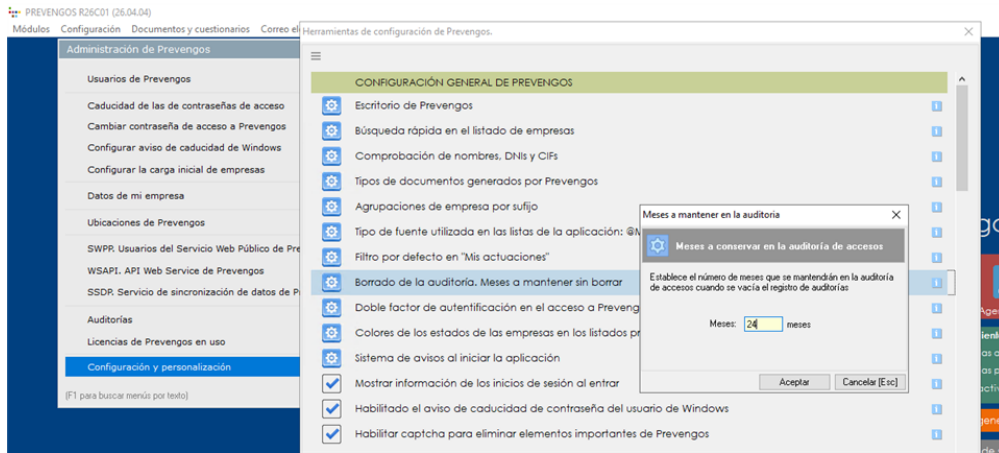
PREVENGOS R26C01 (26.04.04)
Módulos Configuración Documentos y cuestionarios Correo el

Administración de Prevengos
Usuarios de Prevengos
Caducidad de las de contraseñas de acceso
Cambiar contraseña de acceso a Prevengos
Configurar aviso de caducidad de Windows
Configurar la carga inicial de empresas
Datos de mi empresa
Ubicaciones de Prevengos
SWPP. Usuarios del Servicio Web Público de Pre
WSAPI. API Web Service de Prevengos
SSDP. Servicio de sincronización de datos de P
Auditorías
Licencias de Prevengos en uso
Configuración y personalización
[F1 para buscar menús por texto]

Herramientas de configuración de Prevengos.
CONFIGURACIÓN GENERAL DE PREVENGOS
Escritorio de Prevengos
Búsqueda rápida en el listado de empresas
Comprobación de nombres, DNIs y CIFs
Tipos de documentos generados por Prevengos
Agrupaciones de empresa por sufijo
Tipo de fuente utilizada en las listas de la aplicación: @M
Filtro por defecto en "Mis actuaciones"
Borrado de la auditoría. Meses a mantener sin borrar
Doble factor de autentificación en el acceso a Preveng
Colores de los estados de las empresas en los listados pr
Sistema de avisos al iniciar la aplicación
Mostrar información de los inicios de sesión al entrar
Habilitado el aviso de caducidad de contraseña del usuario de Windows
Habilitar captcha para eliminar elementos importantes de Prevengos

Meses a mantener en la auditoria
Meses a conservar en la auditoría de accesos
Establece el número de meses que se mantendrán en la auditoría de accesos cuando se vacía el registro de auditorías
Meses: 24 meses
Aceptar Cancelar [Esc]